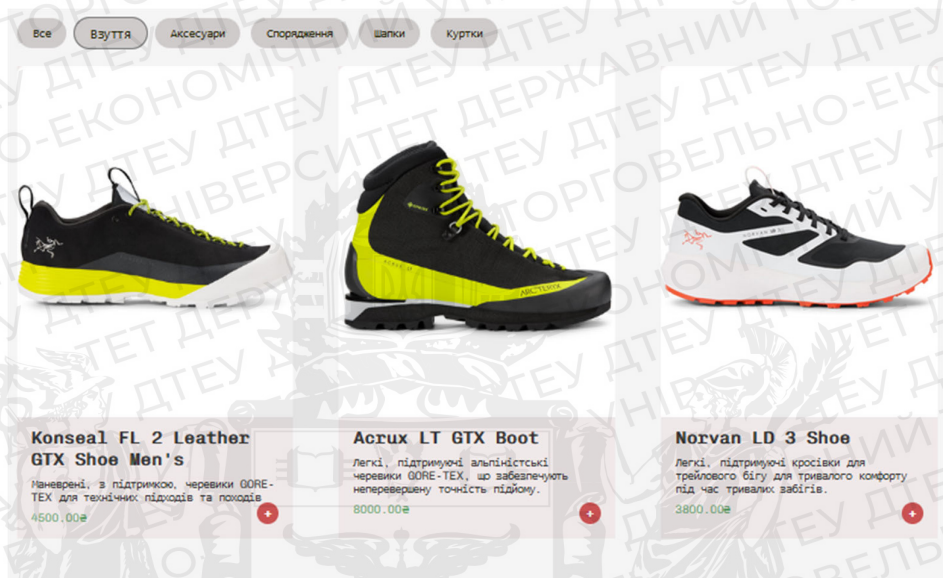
Все Взуття Аксесуари Спорядження Шапки Куртки

Konseal FL 2 Leather GTX Shoe Men's

Маневрені, з підтримкою, черевики GORE-TEX для технічних підходів та походів

4500.00₴

+

Acrux LT GTX Boot

Легкі, підтримуючі альпіністські черевики GORE-TEX, що забезпечують неперевершену точність підйому.

8000.00₴

+

Norvan LD 3 Shoe

Легкі, підтримуючі кросівки для трейлового бігу для тривалого комфорту під час тривалих забігів.

3800.00₴

+

ДТЕУ ДЕРЖАВНИЙ ТОРГОВЕЛЬНО-ЕКОНОМІЧНИЙ УНІВЕРСИТЕТ ДТЕУ